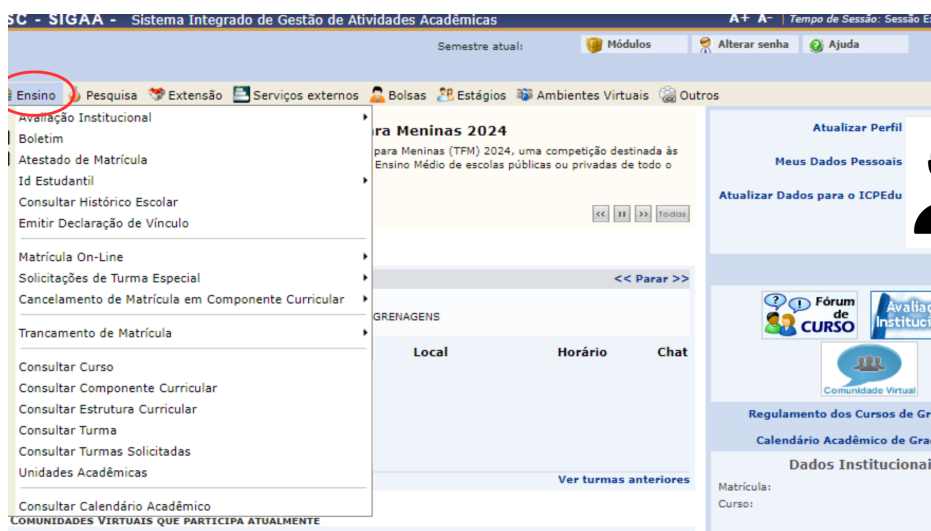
SC - SIGAA - Sistema Integrado de Gestão de Atividades Acadêmicas

A+ A- | Tempo de Sessão: Sessão E

Semestre atual:

Módulos

Alterar senha

Ajuda

Ensino Pesquisa Extensão Serviços externos Bolsas Estágios Ambientes Virtuais Outros

Avaliação Institucional
Boletim
Atestado de Matrícula
Id Estudantil
Consultar Histórico Escolar
Emitir Declaração de Vínculo

Matrícula On-Line
Solicitações de Turma Especial
Cancelamento de Matrícula em Componente Curricular

Trancamento de Matrícula

Consultar Curso
Consultar Componente Curricular
Consultar Estrutura Curricular
Consultar Turma
Consultar Turmas Solicitadas
Unidades Acadêmicas

Consultar Calendário Acadêmico

ra Meninas 2024

para Meninas (TFM) 2024, uma competição destinada às Ensino Médio de escolas públicas ou privadas de todo o

Todos

<< Parar >>

GRENAGENS

Local Horário Chat

Ver turmas anteriores

Comunidades Virtuais que Participa Atualmente

Atualizar Perfil

Meus Dados Pessoais

Atualizar Dados para o ICPEdu

Fórum de CURSO

Avalia Instituci

Comunidade Virtual

Regulamento dos Cursos de Gr

Calendário Acadêmico de Gra

Dados Institucionai

Matrícula:

Curso: